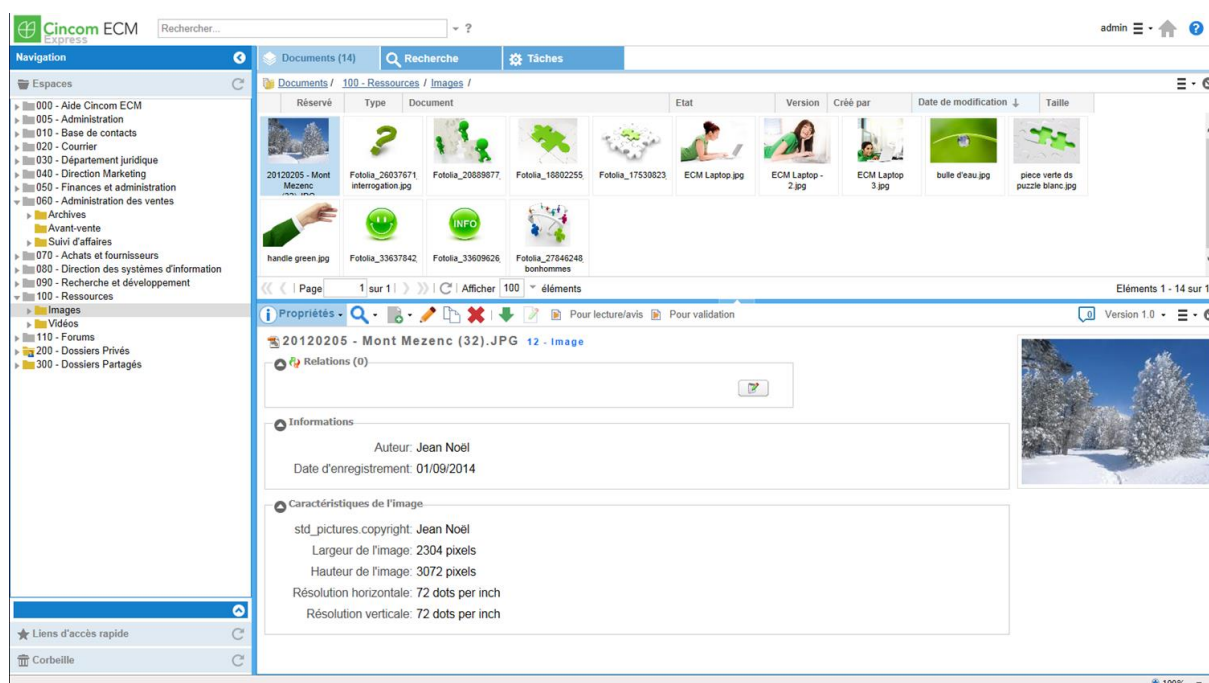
Cincom ECM Express

Rechercher...

admin

Navigation

Espaces

000 - Aide Cincom ECM
005 - Administration
010 - Base de contacts
020 - Courrier
030 - Département juridique
040 - Direction Marketing
050 - Finances et administration
060 - Administration des ventes
Archives
Avant-vente
Suivi d'affaires
070 - Achats et fournisseurs
080 - Direction des systèmes d'information
090 - Recherche et développement
100 - Ressources
Images
Vidéos
110 - Forums
200 - Dossiers Privés
300 - Dossiers Partagés

Liens d'accès rapide

Corbeille

Documents (14) | Recherche | Tâches

Documents / 100 - Ressources / Images /

| Réservé | Type | Document | Etat | Version | Créé par | Date de modification | Taille |
|---|---|---|---|---|---|---|---|

20120205 - Mont Mezenc (32).JPG
Fotolia_26037671_interrogation.jpg
Fotolia_20889877
Fotolia_18802255
Fotolia_17530823
ECM Laptop.jpg
ECM Laptop - 2.jpg
ECM Laptop 3.jpg
bulle d'eau.jpg
piece verte ds puzzle blanc.jpg
handle green.jpg
Fotolia_33637842
Fotolia_33609626
Fotolia_27846248_bonhommes

Page 1 sur 1 | Afficher 100 éléments

Eléments 1 - 14 sur 1

Propriétés | Pour lecture/avis | Pour validation

Version 1.0

20120205 - Mont Mezenc (32).JPG 12 - Image

Relations (0)

Informations

Auteur: Jean Noël
Date d'enregistrement: 01/09/2014

Caractéristiques de l'image

std_pictures.copyright: Jean Noël
Largeur de l'image: 2304 pixels
Hauteur de l'image: 3072 pixels
Résolution horizontale: 72 dots per inch
Résolution verticale: 72 dots per inch